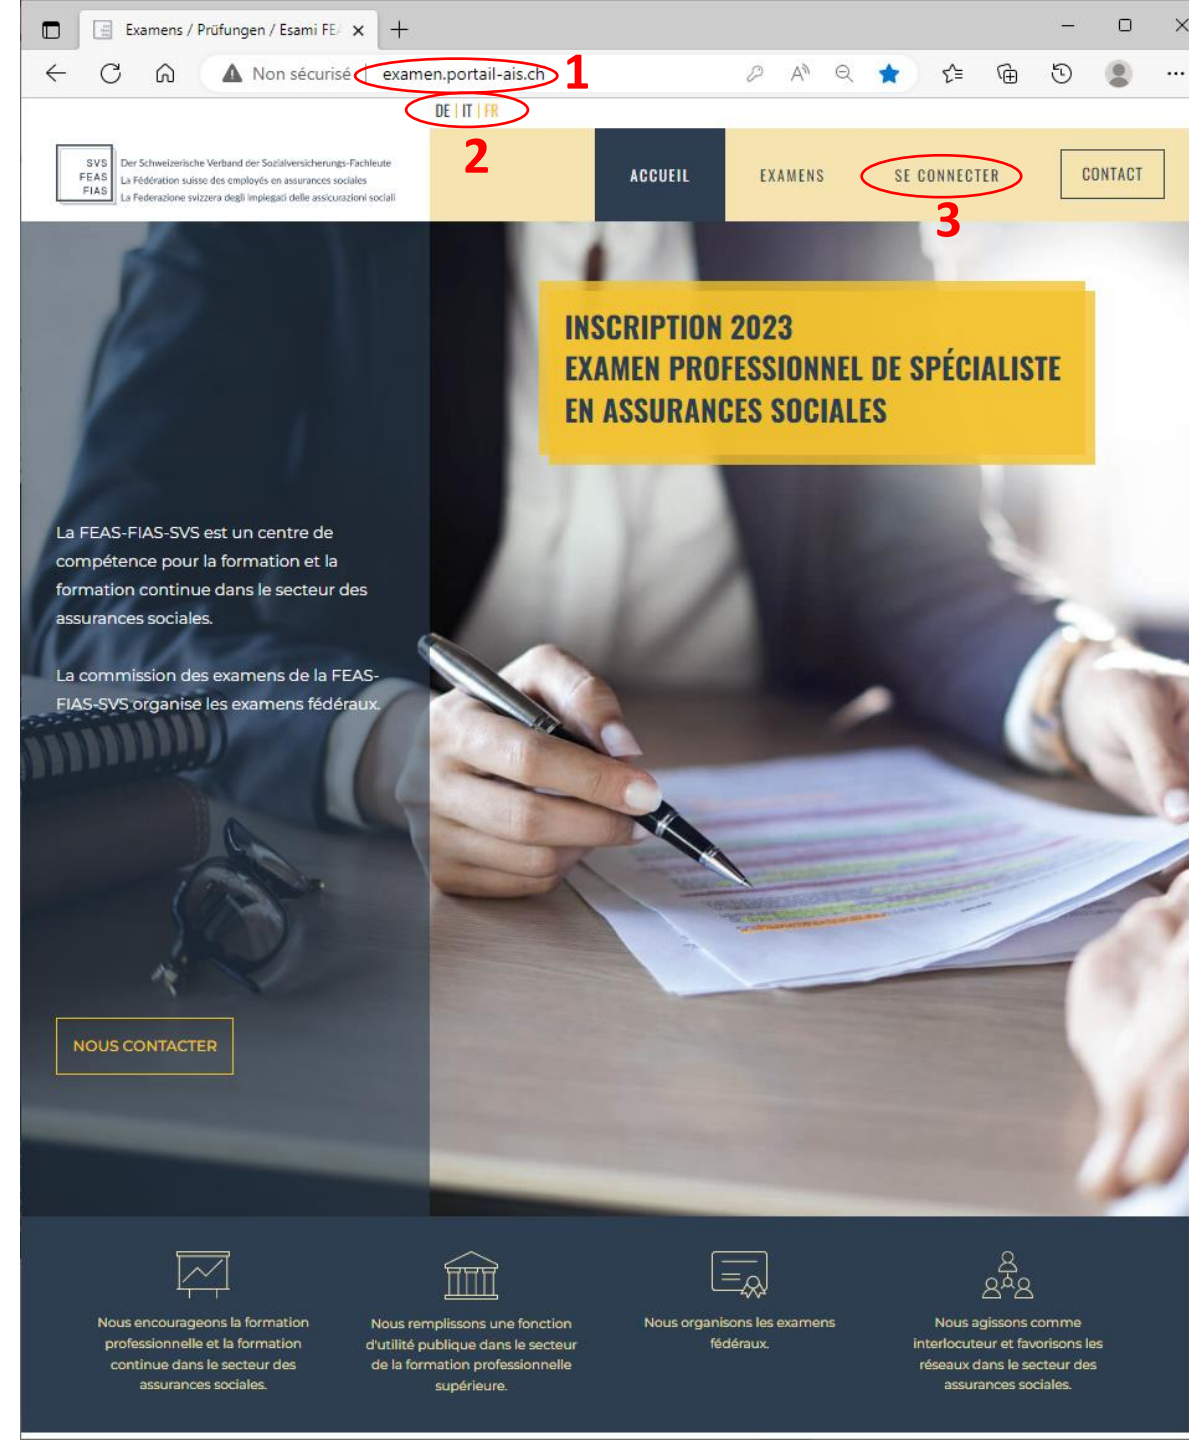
Examens / Prüfungen / Esami FE

Non sécurisé | examen.portail-ais.ch 1

DE | IT | FR

2

SVS FEAS FIAS
Der Schweizerische Verband der Sozialversicherungs-Fachleute
La Fédération suisse des employés en assurances sociales
La Federazione svizzera degli impiegati delle assicurazioni sociali

ACCUEIL EXAMENS SE CONNECTER CONTACT

3

INSCRIPTION 2023
EXAMEN PROFESSIONNEL DE SPÉCIALISTE EN ASSURANCES SOCIALES

La FEAS-FIAS-SVS est un centre de compétence pour la formation et la formation continue dans le secteur des assurances sociales.

La commission des examens de la FEAS-FIAS-SVS organise les examens fédéraux.

NOUS CONTACTER

Nous encourageons la formation professionnelle et la formation continue dans le secteur des assurances sociales.

Nous remplissons une fonction d'utilité publique dans le secteur de la formation professionnelle supérieure.

Nous organisons les examens fédéraux.

Nous agissons comme interlocuteur et favorisons les réseaux dans le secteur des assurances sociales.